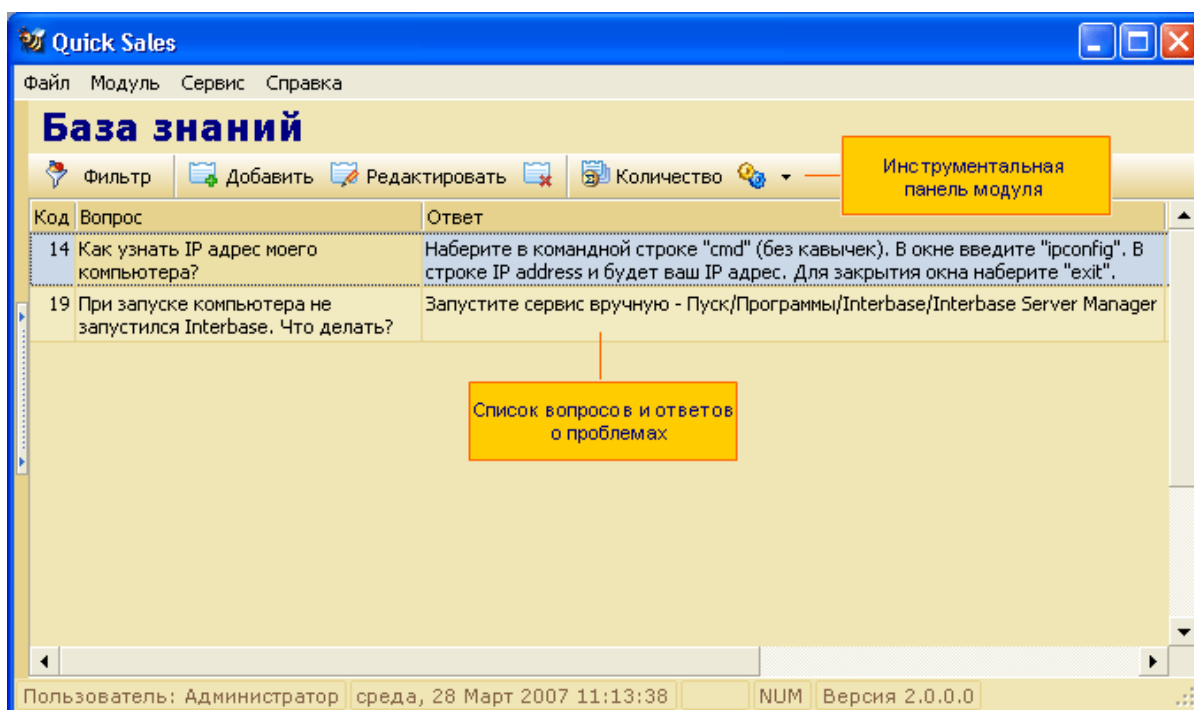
Quick Sales

Файл Модуль Сервис Справка

База знаний

Фильтр Добавить Редактировать Количество

Инструментальная панель модуля

| Код | Вопрос | Ответ |
|---|---|---|
| 14 | Как узнать IP адрес моего компьютера? | Наберите в командной строке "cmd" (без кавычек). В окне введите "ipconfig". В строке IP address и будет ваш IP адрес. Для закрытия окна наберите "exit". |
| 19 | При запуске компьютера не запустился Interbase. Что делать? | Запустите сервис вручную - Пуск/Программы/Interbase/Interbase Server Manager |

Список вопросов и ответов о проблемах

Пользователь: Администратор | среда, 28 Март 2007 11:13:38 | NUM | Версия 2.0.0.0